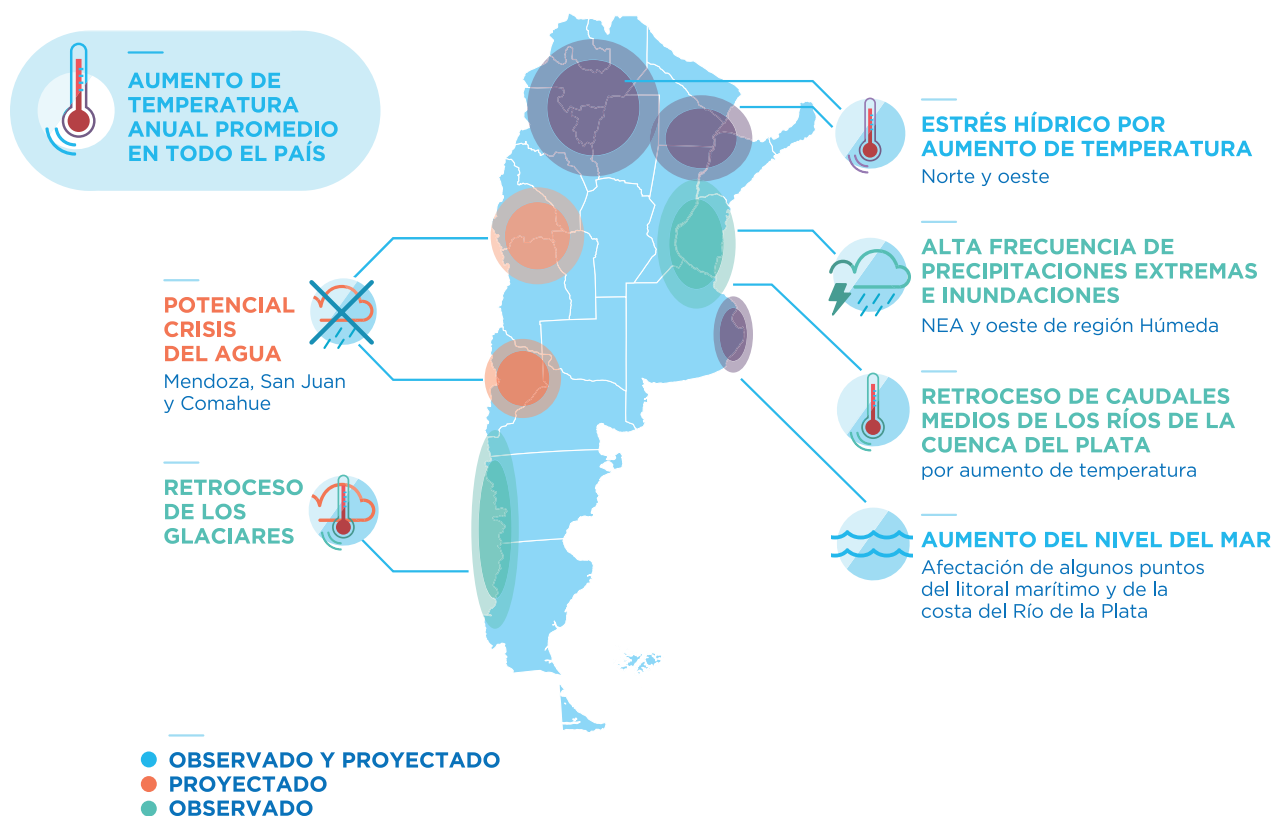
AUMENTO DE TEMPERATURA ANUAL PROMEDIO EN TODO EL PAÍS

ESTRÉS HÍDRICO POR AUMENTO DE TEMPERATURA
Norte y oeste

ALTA FRECUENCIA DE PRECIPITACIONES EXTREMAS E INUNDACIONES
NEA y oeste de región Húmeda

POTENCIAL CRISIS DEL AGUA
Mendoza, San Juan y Comahue

RETROCESO DE CAUDALES MEDIOS DE LOS RÍOS DE LA CUENCA DEL PLATA
por aumento de temperatura

RETROCESO DE LOS GLACIARES

AUMENTO DEL NIVEL DEL MAR
Afectación de algunos puntos del litoral marítimo y de la costa del Río de la Plata

OBSERVADO Y PROYECTADO
PROYECTADO
OBSERVADO